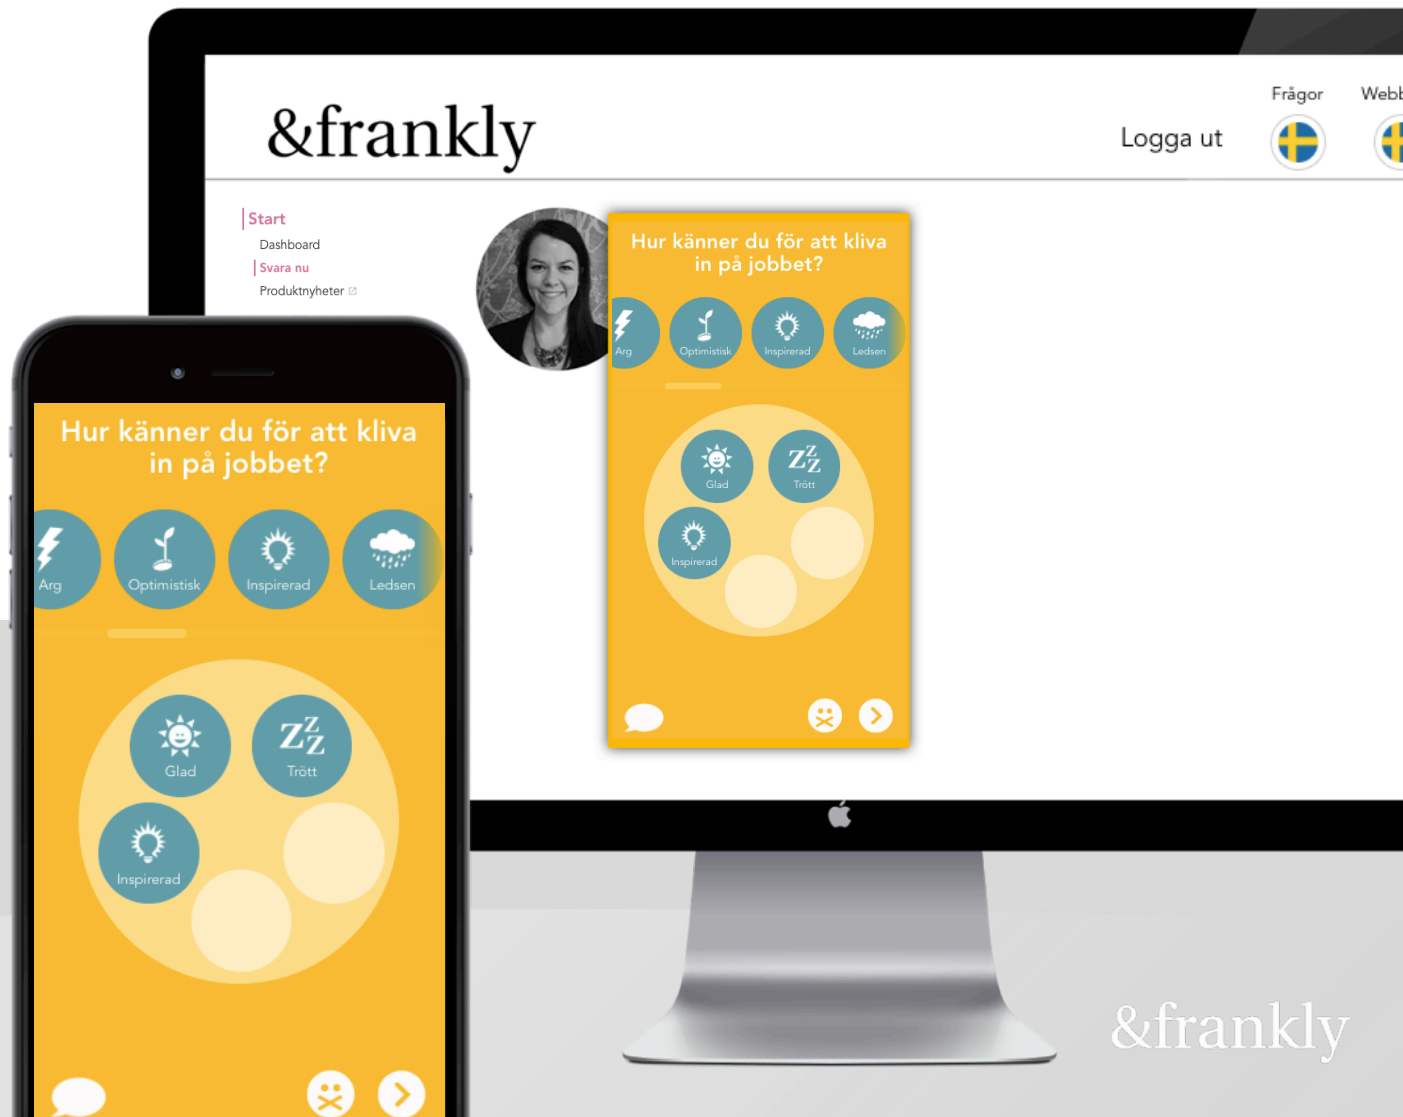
&frankly

Frågor

Webb

Logga ut

Start

Dashboard

Svara nu

Produktnyheter

Hur känner du för att kliva in på jobbet?

Arg

Optimistisk

Inspirerad

Ledsen

Glad

Trött

Inspirerad

Hur känner du för att kliva in på jobbet?

Arg

Optimistisk

Inspirerad

Ledsen

Glad

Trött

Inspirerad

&frankly